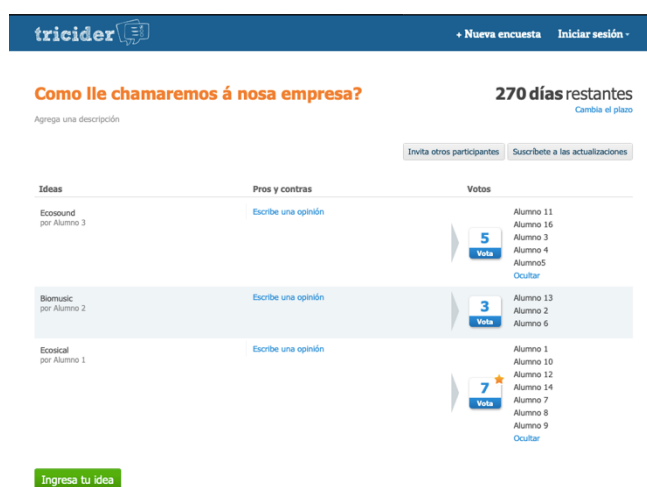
tricider

+ Nueva encuesta Iniciar sesión ·

Como lle chamaremos á nosa empresa?

270 días restantes
Cambia el plazo

Agrega una descripción

Invita otros participantes Suscríbete a las actualizaciones

| Ideas | Pros y contras | Votos | |
|---|---|---|---|
| Ecosound por Alumno 3 | Escribe una opinión | 5 Vota | Alumno 11, Alumno 16, Alumno 3, Alumno 4, Alumno5, Ocultar |
| Biomusic por Alumno 2 | Escribe una opinión | 3 Vota | Alumno 13, Alumno 2, Alumno 6 |
| Ecosical por Alumno 1 | Escribe una opinión | 7 Vota | Alumno 1, Alumno 10, Alumno 12, Alumno 14, Alumno 7, Alumno 8, Alumno 9, Ocultar |

Ingresa tu idea